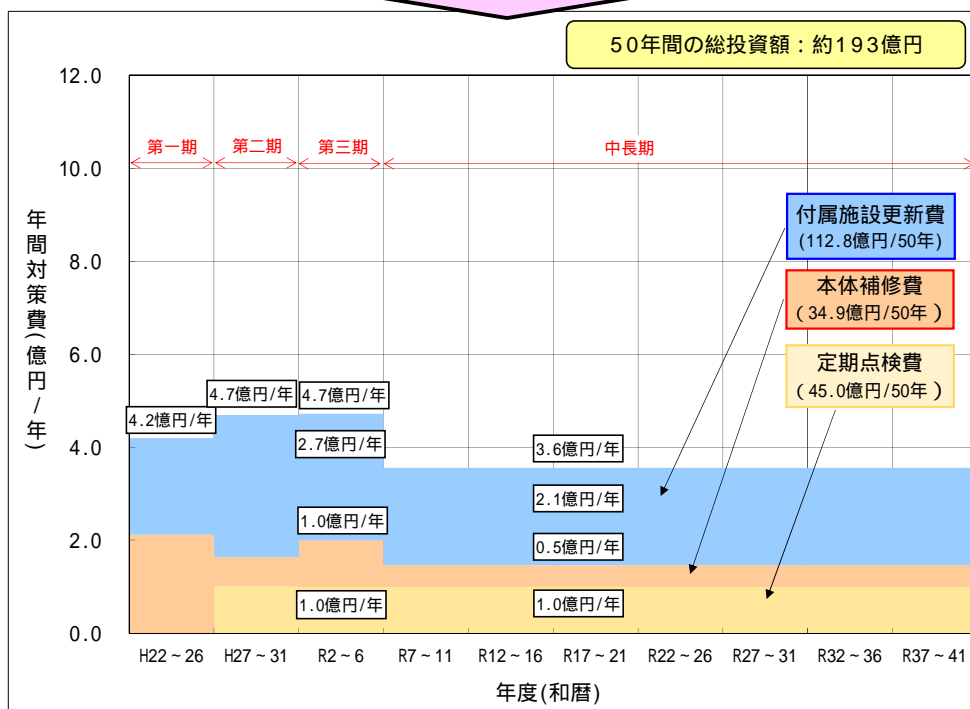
50年間の総投資額：約193億円

12.0
10.0
8.0
6.0
4.0
2.0
0.0

年間対策費(億円/年)

第一期　第二期　第三期　中長期

付属施設更新費
(112.8億円/50年)

本体補修費
(34.9億円/50年)

定期点検費
(45.0億円/50年)

4.2億円/年
4.7億円/年
4.7億円/年
2.7億円/年
1.0億円/年
1.0億円/年
3.6億円/年
2.1億円/年
0.5億円/年
1.0億円/年

H22～26　H27～31　R2～6　R7～11　R12～16　R17～21　R22～26　R27～31　R32～36　R37～41

年度(和暦)